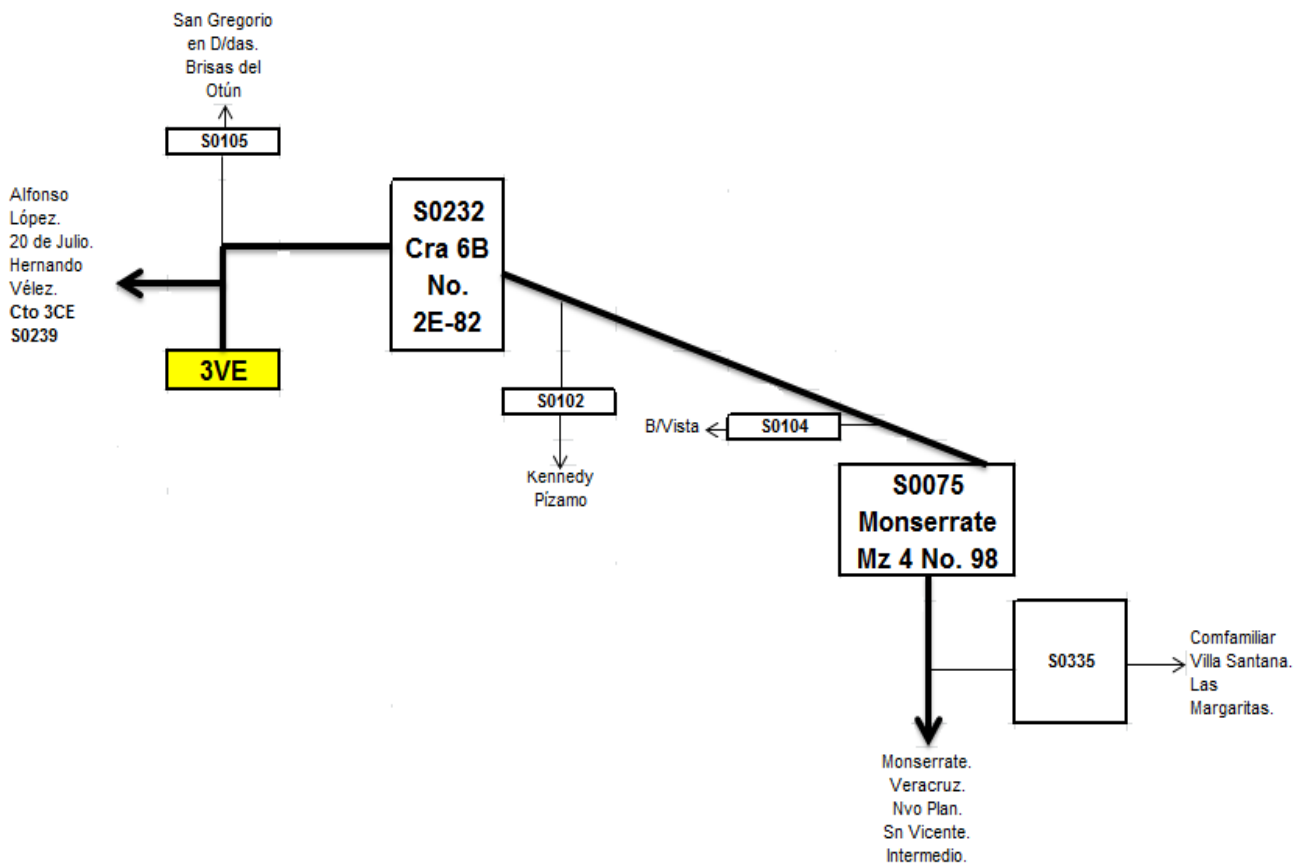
San Gregorio en D/das. Brisas del Otún

S0105

Alfonso López. 20 de Julio. Hernando Vélez. Cto 3CE S0239

3VE

S0232 Cra 6B No. 2E-82

S0102

Kennedy Pízamo

B/Vista

S0104

S0075 Monserrate Mz 4 No. 98

S0335

Comfamiliar Villa Santana. Las Margaritas.

Monserrate. Veracruz. Nvo Plan. Sn Vicente. Intermedio.